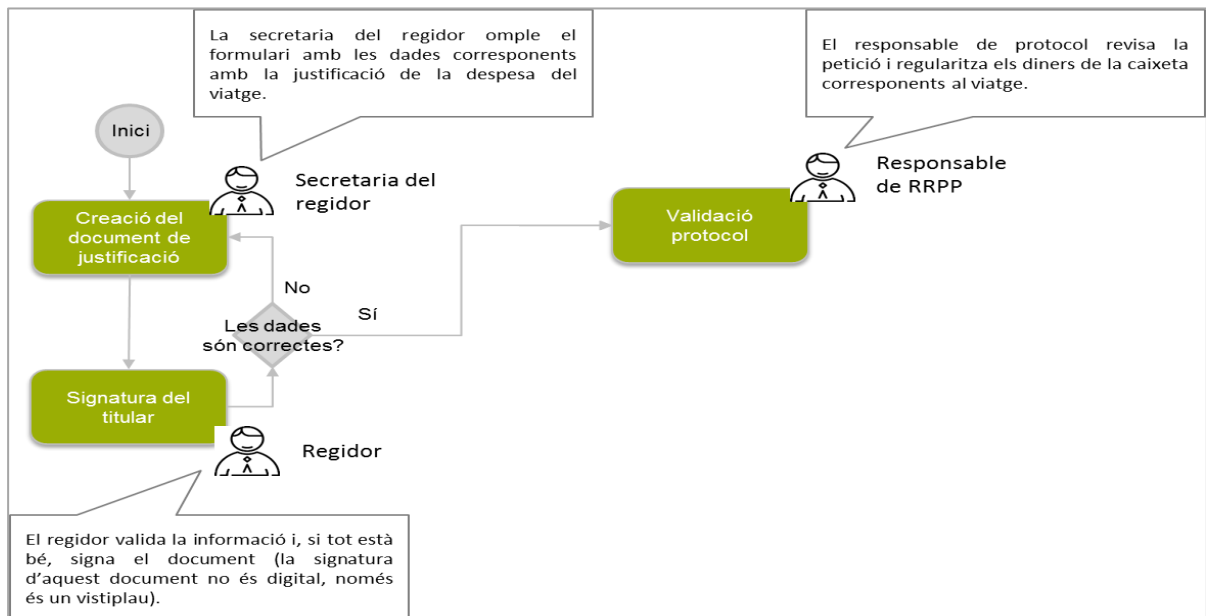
La secretaria del regidor omple el formulari amb les dades corresponents amb la justificació de la despesa del viatge.

El responsable de protocol revisa la petició i regularitza els diners de la caixeta corresponents al viatge.

Inici

Secretaria del regidor

Responsable de RRPP

Creació del document de justificació

Validació protocol

No

Sí

Les dades són correctes?

Signatura del titular

Regidor

El regidor valida la informació i, si tot està bé, signa el document (la signatura d'aquest document no és digital, només és un vistiplau).